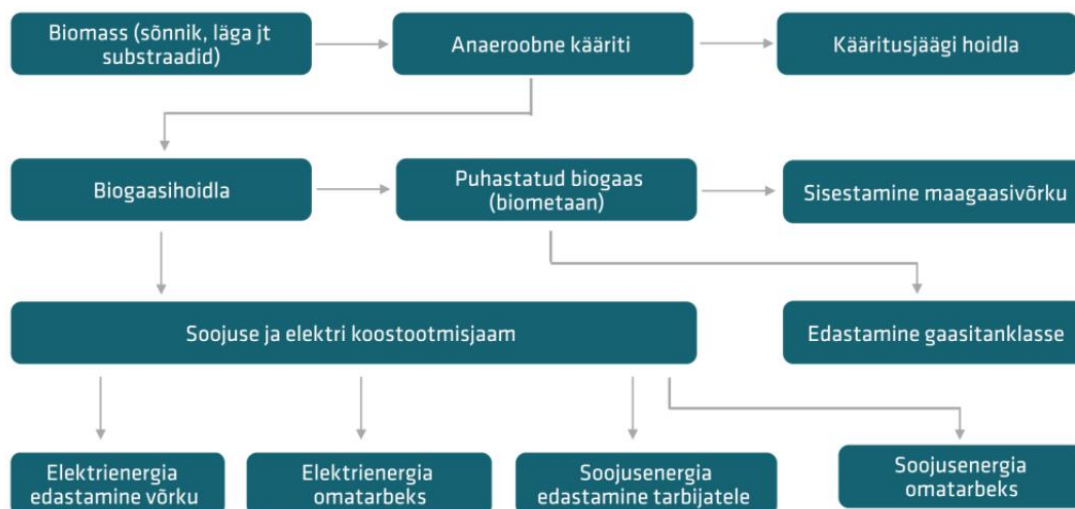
Biomass (sõnnik, läga jt substraadid)

Anaeroobne kääriti

Kääritusjäägi hoidla

Biogaasihoidla

Puhastatud biogaas (biometaan)

Sisestamine maagaasivõrku

Soojuse ja elektri koostootmisjaam

Edastamine gaasitanklasse

Elektrienergia edastamine võrku

Elektrienergia omatarbeks

Soojusenergia edastamine tarbijatele

Soojusenergia omatarbeks